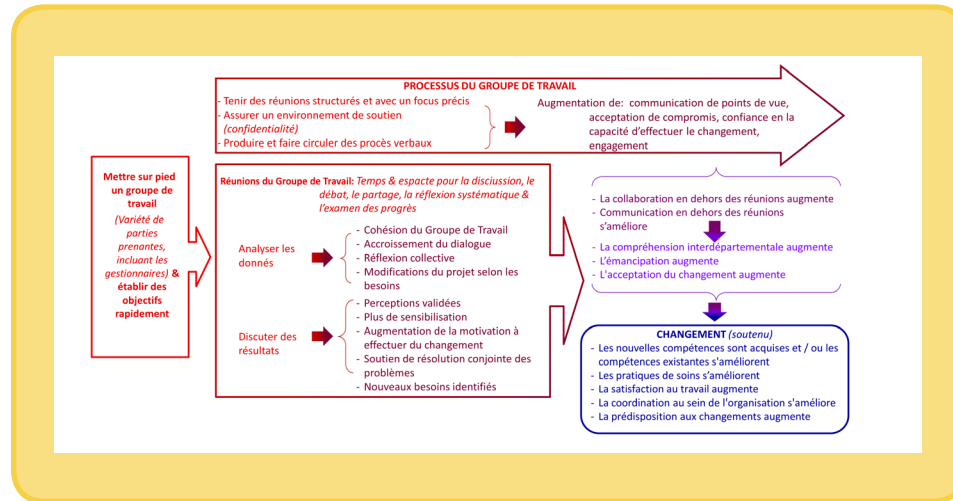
PROCESSUS DU GROUPE DE TRAVAIL

- Tenir des réunions structurés et avec un focus précis
- Assurer un environnement de soutien (confidentialité)
- Produire et faire circuler des procès verbaux

Augmentation de: communication de points de vue, acceptation de compromis, confiance en la capacité d'effectuer le changement, engagement

Mettre sur pied un groupe de travail (Variété de parties prenantes, incluant les gestionnaires) & établir des objectifs rapidement

Réunions du Groupe de Travail: Temps & espacte pour la disciussion, le débat, le partage, la réflexion systématique & l'examen des progrès

Analyser les donnés

- Cohésion du Groupe de Travail
- Accroissement du dialogue
- Réflexion collective
- Modifications du projet selon les besoins

Discuter des résultats

- Perceptions validées
- Plus de sensibilisation
- Augmentation de la motivation à effectuer du changement
- Soutien de résolution conjointe des problèmes
- Nouveaux besoins identifiés

- La collaboration en dehors des réunions augmente
- Communication en dehors des réunions s'améliore

- La compréhension interdépartementale augmente
- L'émancipation augmente
- L'acceptation du changement augmente

CHANGEMENT (soutenu)
- Les nouvelles compétences sont acquises et / ou les compétences existantes s'améliorent
- Les pratiques de soins s'améliorent
- La satisfaction au travail augmente
- La coordination au sein de l'organisation s'améliore
- La prédisposition aux changements augmente